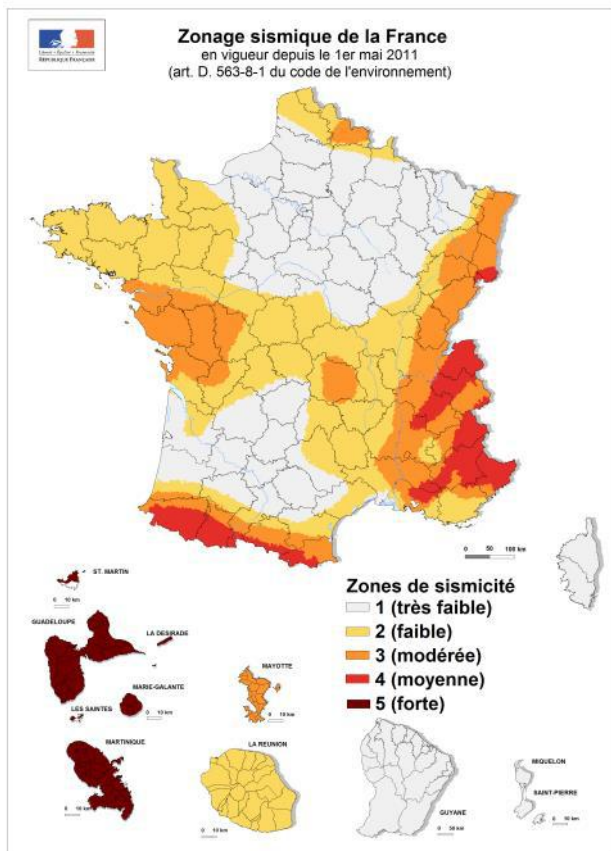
Liberté • Égalité • Fraternité
RÉPUBLIQUE FRANÇAISE

Zonage sismique de la France
en vigueur depuis le 1er mai 2011
(art. D. 563-8-1 du code de l'environnement)

0 50 100 km

ST. MARTIN
0 10 km

GUADELOUPE
LA DESIRADE
MARIE-GALANTE
LES SAINTES
0 10 km

MARTINIQUE
0 10 km

MAYOTTE
0 10 km

LA REUNION
0 10 km

GUYANE
0 30 km

MIQUELON
SAINT-PIERRE
0 10 km

Zones de sismicité
1 (très faible)
2 (faible)
3 (modérée)
4 (moyenne)
5 (forte)